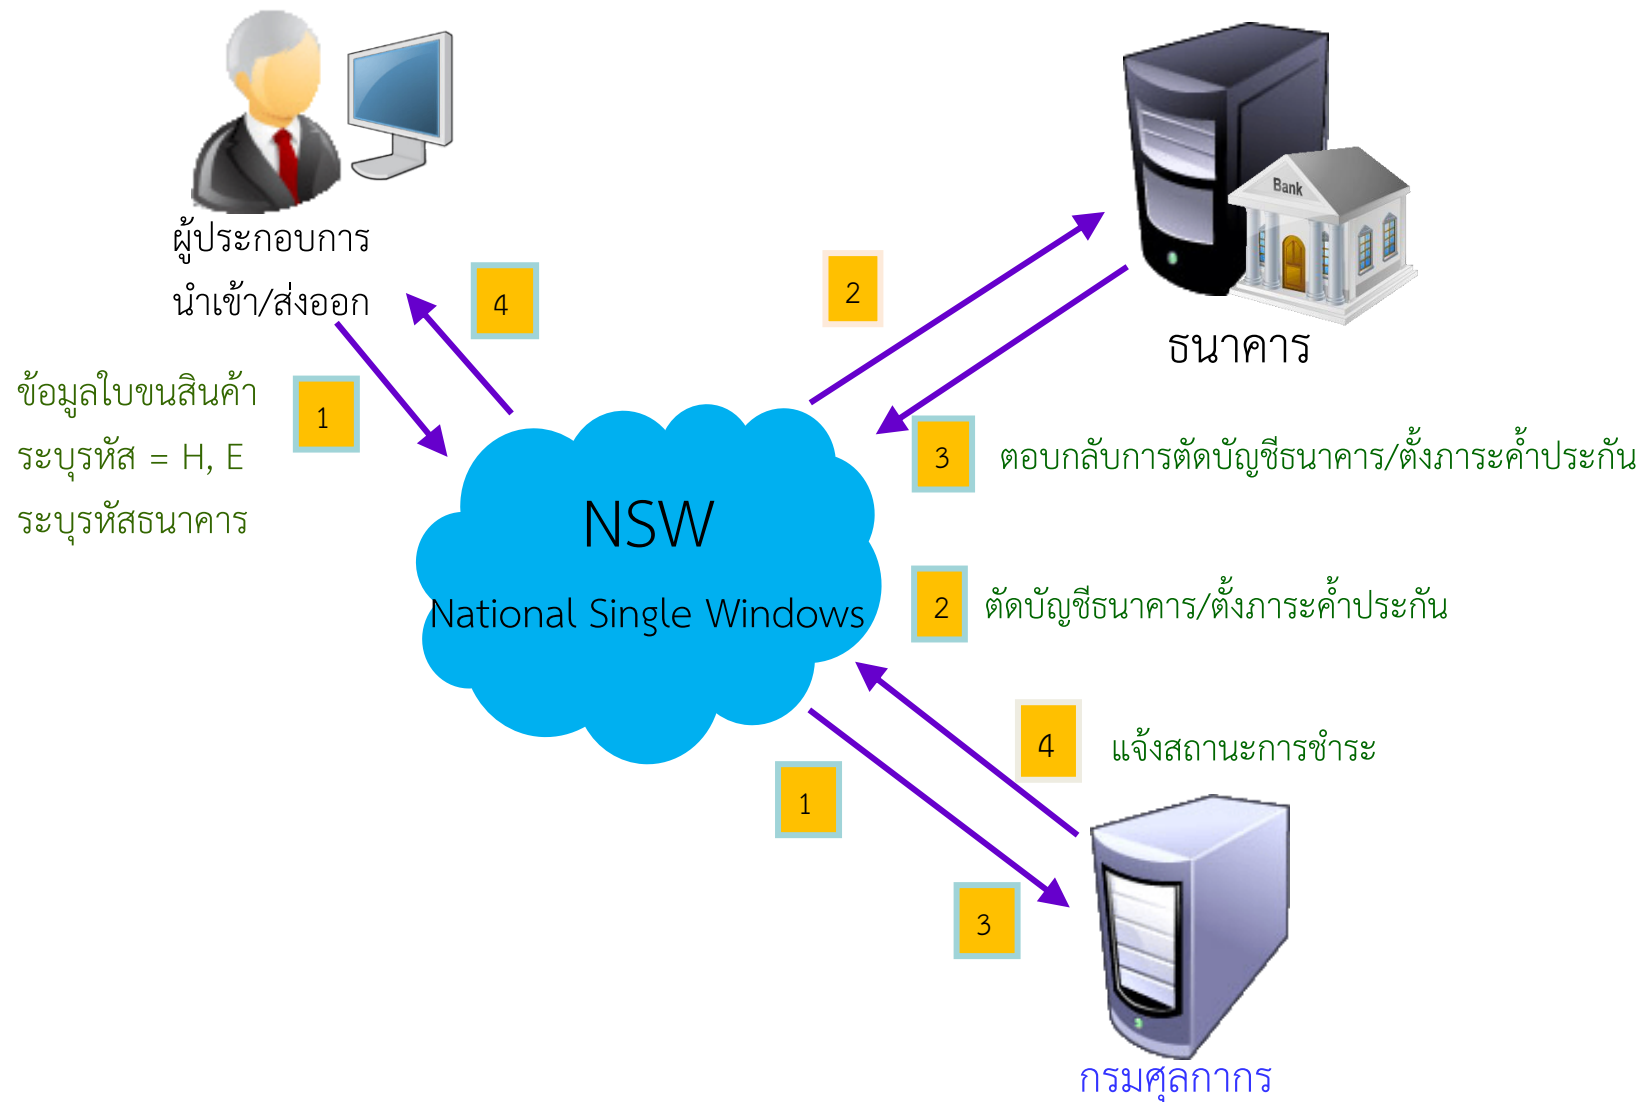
ผู้ประกอบการ
นำเข้า/ส่งออก

Bank

ธนาคาร

4

2

ข้อมูลใบขนสินค้า
ระบุรหัส = H, E
ระบุรหัสธนาคาร

1

3

ตอบกลับการตัดบัญชีธนาคาร/ตั้งภาระค้ำประกัน

NSW
National Single Windows

2

ตัดบัญชีธนาคาร/ตั้งภาระค้ำประกัน

4

แจ้งสถานะการชำระ

1

3

กรมศุลกากร